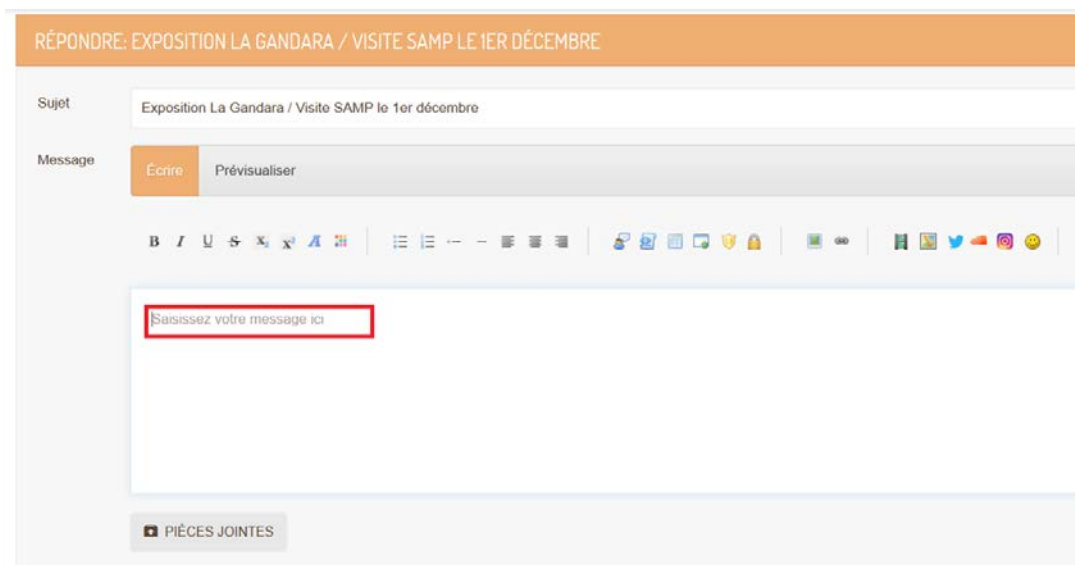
RÉPONDRE: EXPOSITION LA GANDARA / VISITE SAMP LE 1ER DÉCEMBRE

Sujet

Exposition La Gandara / Visite SAMP le 1er décembre

Message

Écrire

Prévisualiser

B I U S

Saisissez votre message ici

PIÈCES JOINTES